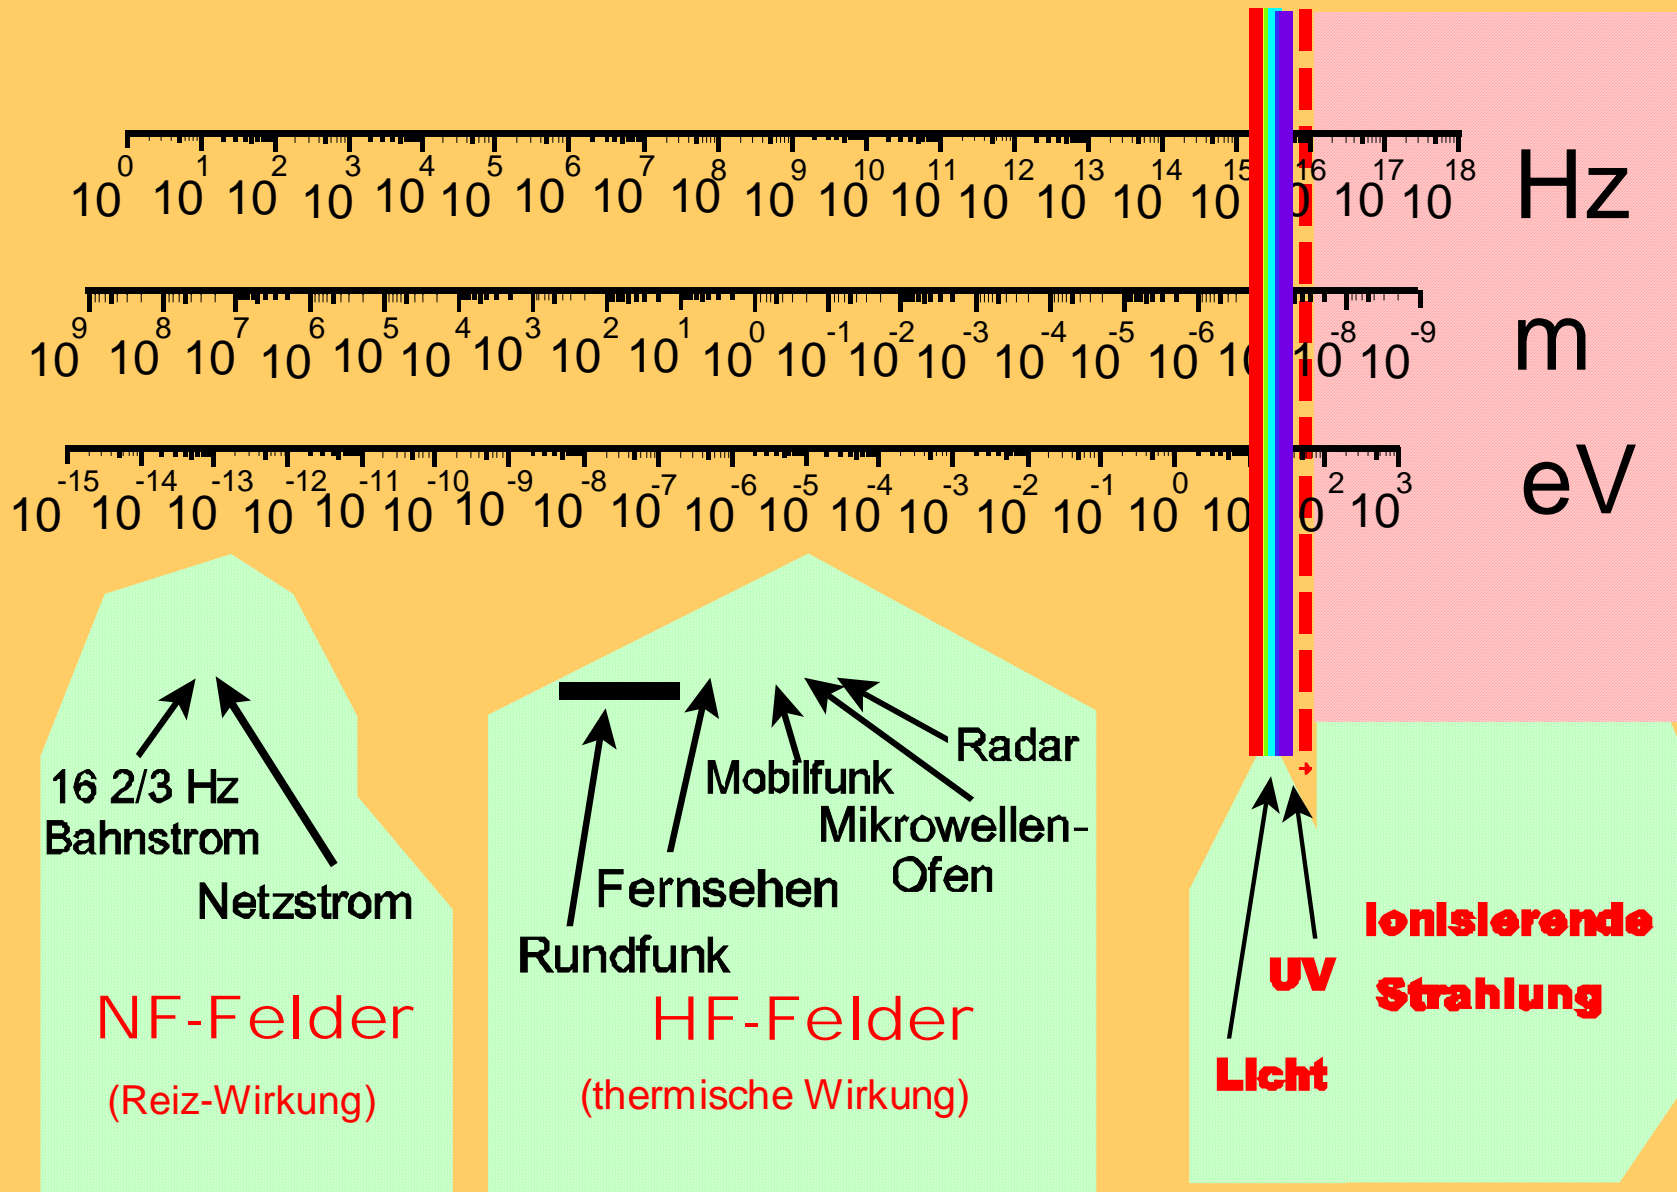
$10^0$ $10^1$ $10^2$ $10^3$ $10^4$ $10^5$ $10^6$ $10^7$ $10^8$ $10^9$ $10^{10}$ $10^{11}$ $10^{12}$ $10^{13}$ $10^{14}$ $10^{15}$ $10^{16}$ $10^{17}$ $10^{18}$ Hz

$10^9$ $10^8$ $10^7$ $10^6$ $10^5$ $10^4$ $10^3$ $10^2$ $10^1$ $10^0$ $10^{-1}$ $10^{-2}$ $10^{-3}$ $10^{-4}$ $10^{-5}$ $10^{-6}$ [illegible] $10^{-8}$ $10^{-9}$ m

$10^{-15}$ $10^{-14}$ $10^{-13}$ $10^{-12}$ $10^{-11}$ $10^{-10}$ $10^{-9}$ $10^{-8}$ $10^{-7}$ $10^{-6}$ $10^{-5}$ $10^{-4}$ $10^{-3}$ $10^{-2}$ $10^{-1}$ $10^0$ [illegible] $10^2$ $10^3$ eV

16 2/3 Hz Bahnstrom

Netzstrom

NF-Felder

(Reiz-Wirkung)

Radar

Mobilfunk

Mikrowellen-Ofen

Fernsehen

Rundfunk

HF-Felder

(thermische Wirkung)

UV

Licht

Ionisierende Strahlung